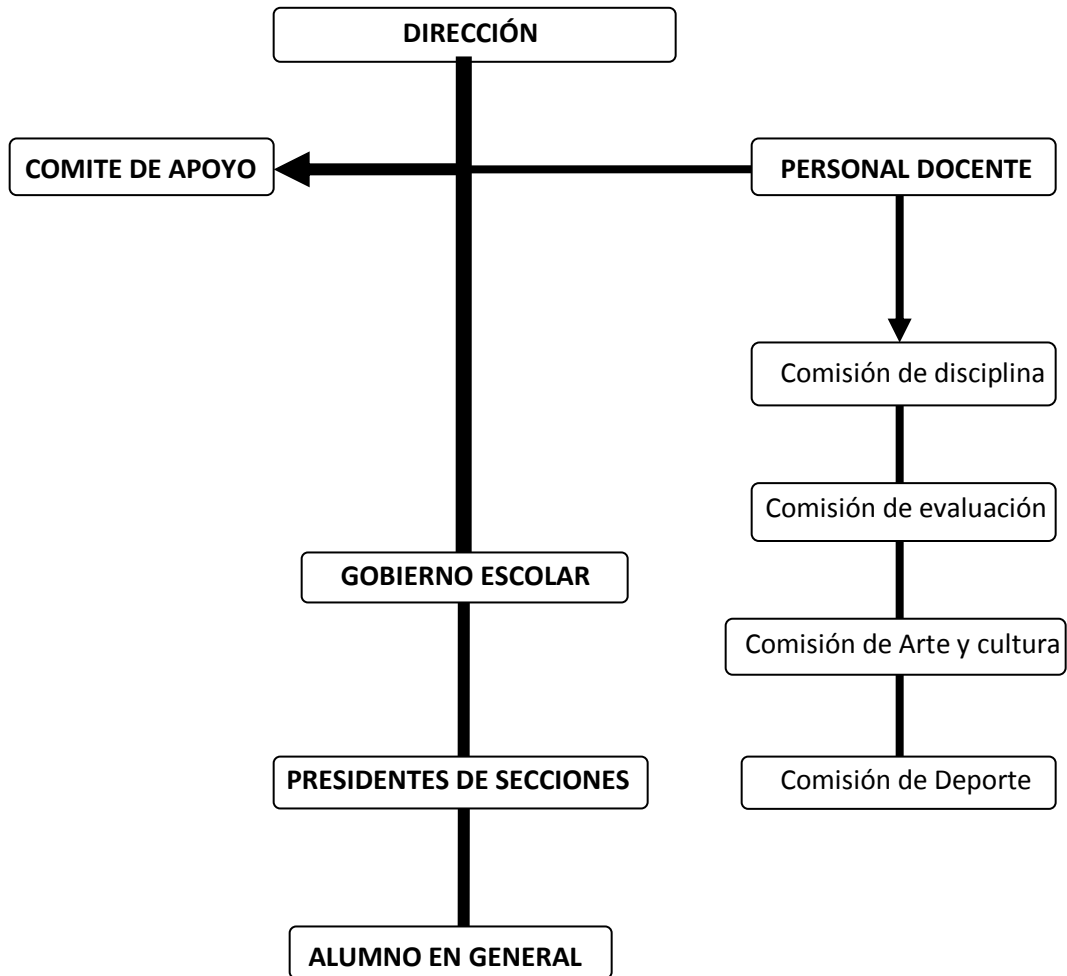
DIRECCIÓN

COMITE DE APOYO

PERSONAL DOCENTE

Comisión de disciplina

Comisión de evaluación

Comisión de Arte y cultura

Comisión de Deporte

GOBIERNO ESCOLAR

PRESIDENTES DE SECCIONES

ALUMNO EN GENERAL